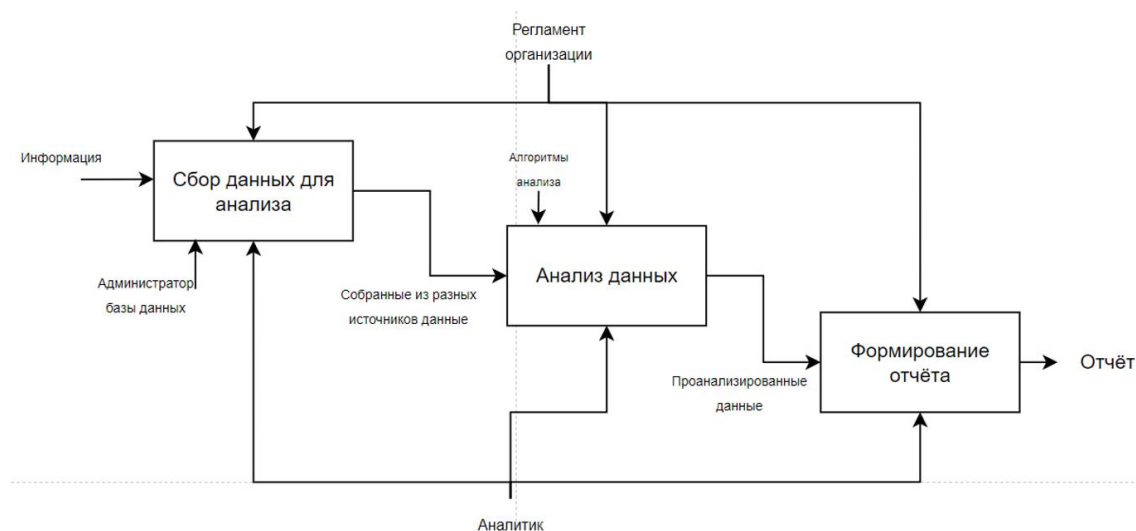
Регламент организации

Информация

Сбор данных для анализа

Алгоритмы анализа

Администратор базы данных

Анализ данных

Собранные из разных источников данные

Формирование отчёта

Отчёт

Проанализированные данные

Аналитик